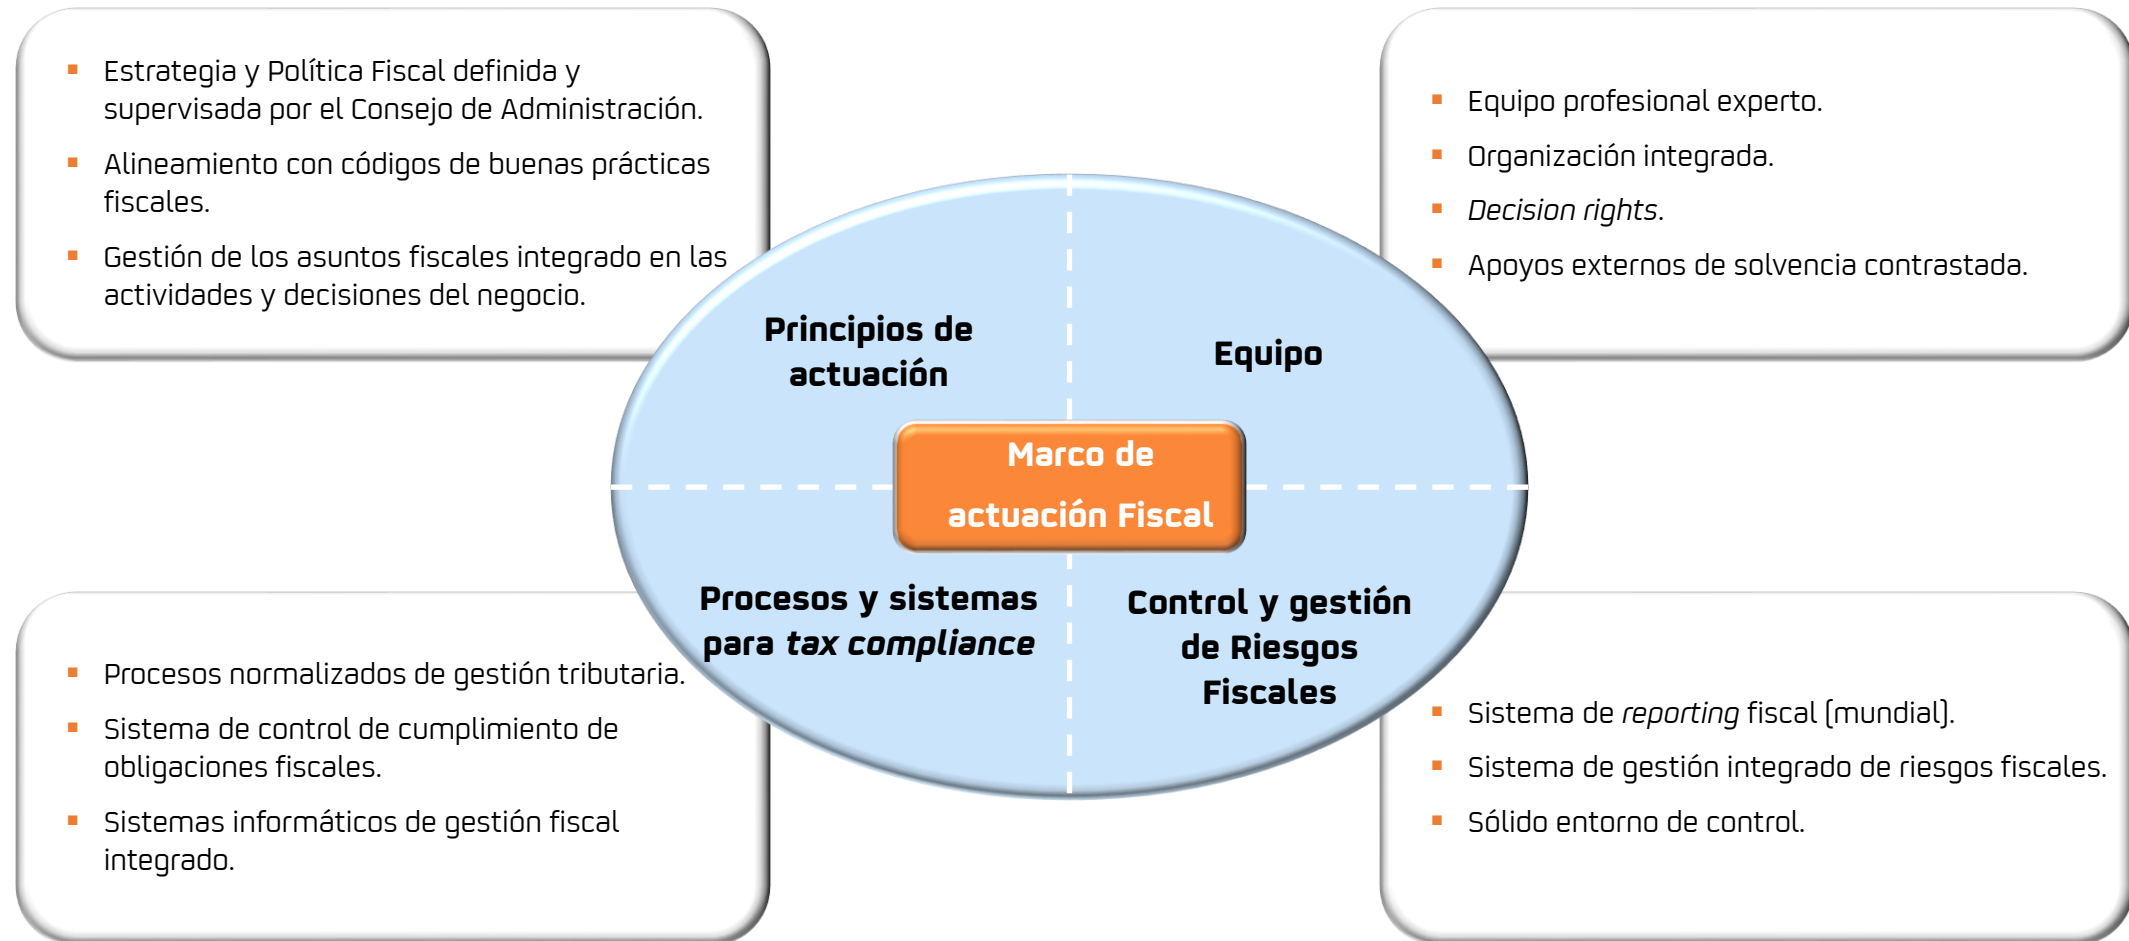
- Estrategia y Política Fiscal definida y supervisada por el Consejo de Administración.
- Alineamiento con códigos de buenas prácticas fiscales.
- Gestión de los asuntos fiscales integrado en las actividades y decisiones del negocio.

- Equipo profesional experto.
- Organización integrada.
- *Decision rights*.
- Apoyos externos de solvencia contrastada.

Principios de actuación

Equipo

Marco de actuación Fiscal

Procesos y sistemas para *tax compliance*

Control y gestión de Riesgos Fiscales

- Procesos normalizados de gestión tributaria.
- Sistema de control de cumplimiento de obligaciones fiscales.
- Sistemas informáticos de gestión fiscal integrado.

- Sistema de *reporting* fiscal (mundial).
- Sistema de gestión integrado de riesgos fiscales.
- Sólido entorno de control.